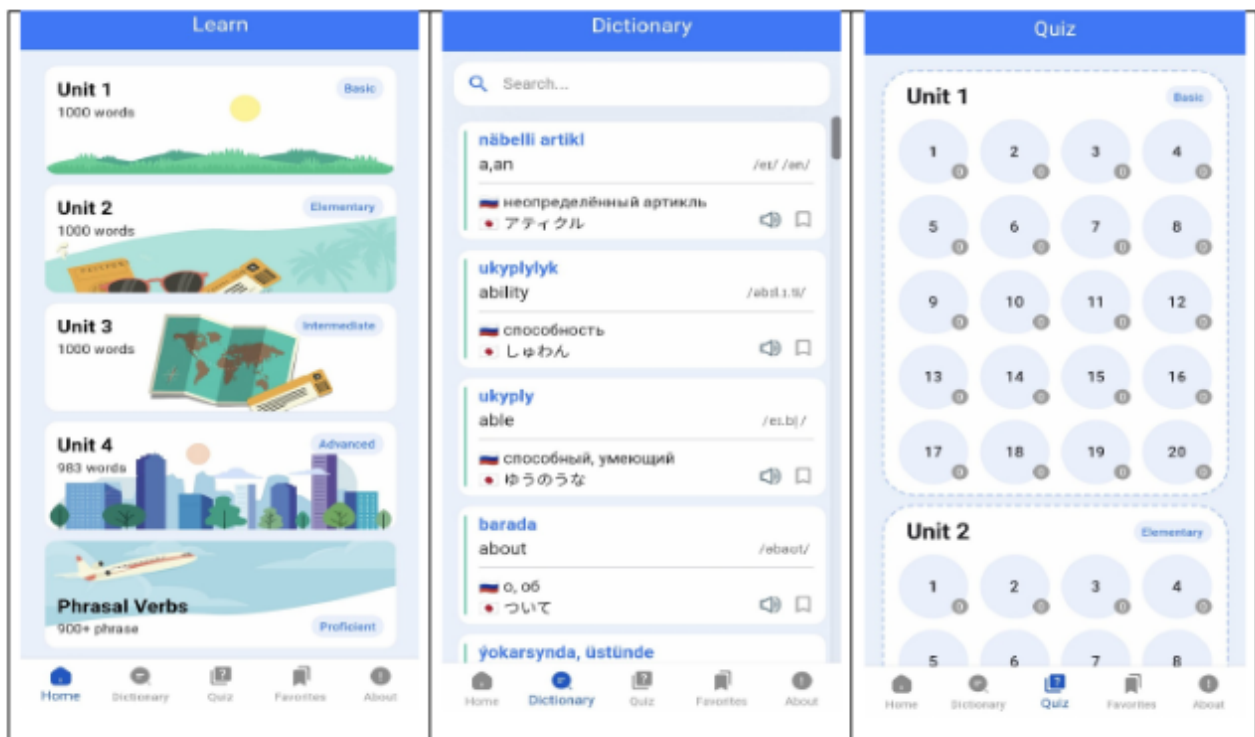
Learn

Unit 1
1000 words
Basic

Unit 2
1000 words
Elementary

Unit 3
1000 words
Intermediate

Unit 4
983 words
Advanced

Phrasal Verbs
900+ phrase
Proficient

Home Dictionary Quiz Favorites About

Dictionary

Search...

näbelli artikl
a,an
/eɪ/ /ən/
неопределённый артикль
アティクル

ukyplylyk
ability
/əbɪl.ɪ.ti/
способность
しゅわん

ukyply
able
/eɪ.bl/
способный, умеющий
ゆうのうな

barada
about
/ebaot/
о, об
ついて

ýokarsynda, üstünde

Home Dictionary Quiz Favorites About

Quiz

Unit 1
Basic

| 1 0 | 2 0 | 3 0 | 4 0 |
|---|---|---|---|
| 5 0 | 6 0 | 7 0 | 8 0 |
| 9 0 | 10 0 | 11 0 | 12 0 |
| 13 0 | 14 0 | 15 0 | 16 0 |
| 17 0 | 18 0 | 19 0 | 20 0 |

Unit 2
Elementary

| 1 0 | 2 0 | 3 0 | 4 0 |
|---|---|---|---|
| 5 | 6 | 7 | 8 |

Home Dictionary Quiz Favorites About